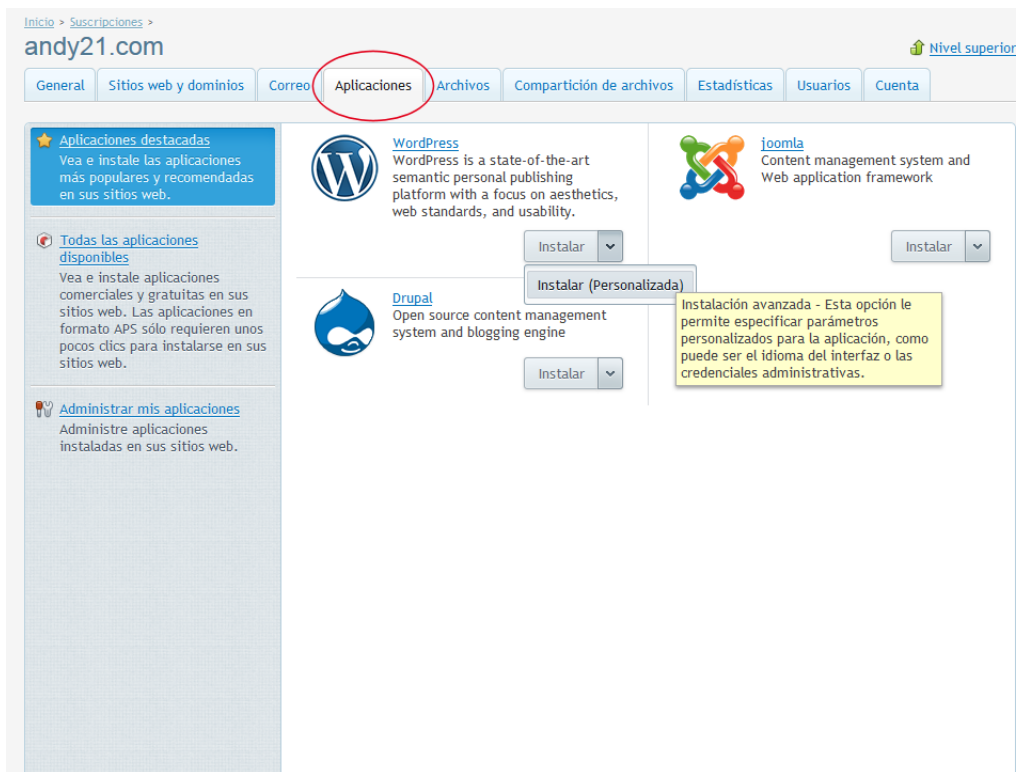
Inicio > Suscripciones >

andy21.com

Nivel superior

General | Sitios web y dominios | Correo | Aplicaciones | Archivos | Compartición de archivos | Estadísticas | Usuarios | Cuenta

Aplicaciones destacadas
Vea e instale las aplicaciones más populares y recomendadas en sus sitios web.

Todas las aplicaciones disponibles
Vea e instale aplicaciones comerciales y gratuitas en sus sitios web. Las aplicaciones en formato APS sólo requieren unos pocos clics para instalarse en sus sitios web.

Administrar mis aplicaciones
Administre aplicaciones instaladas en sus sitios web.

WordPress
WordPress is a state-of-the-art semantic personal publishing platform with a focus on aesthetics, web standards, and usability.

Instalar

Instalar (Personalizada)

joomla
Content management system and Web application framework

Instalar

Drupal
Open source content management system and blogging engine

Instalar

Instalación avanzada - Esta opción le permite especificar parámetros personalizados para la aplicación, como puede ser el idioma del interfaz o las credenciales administrativas.